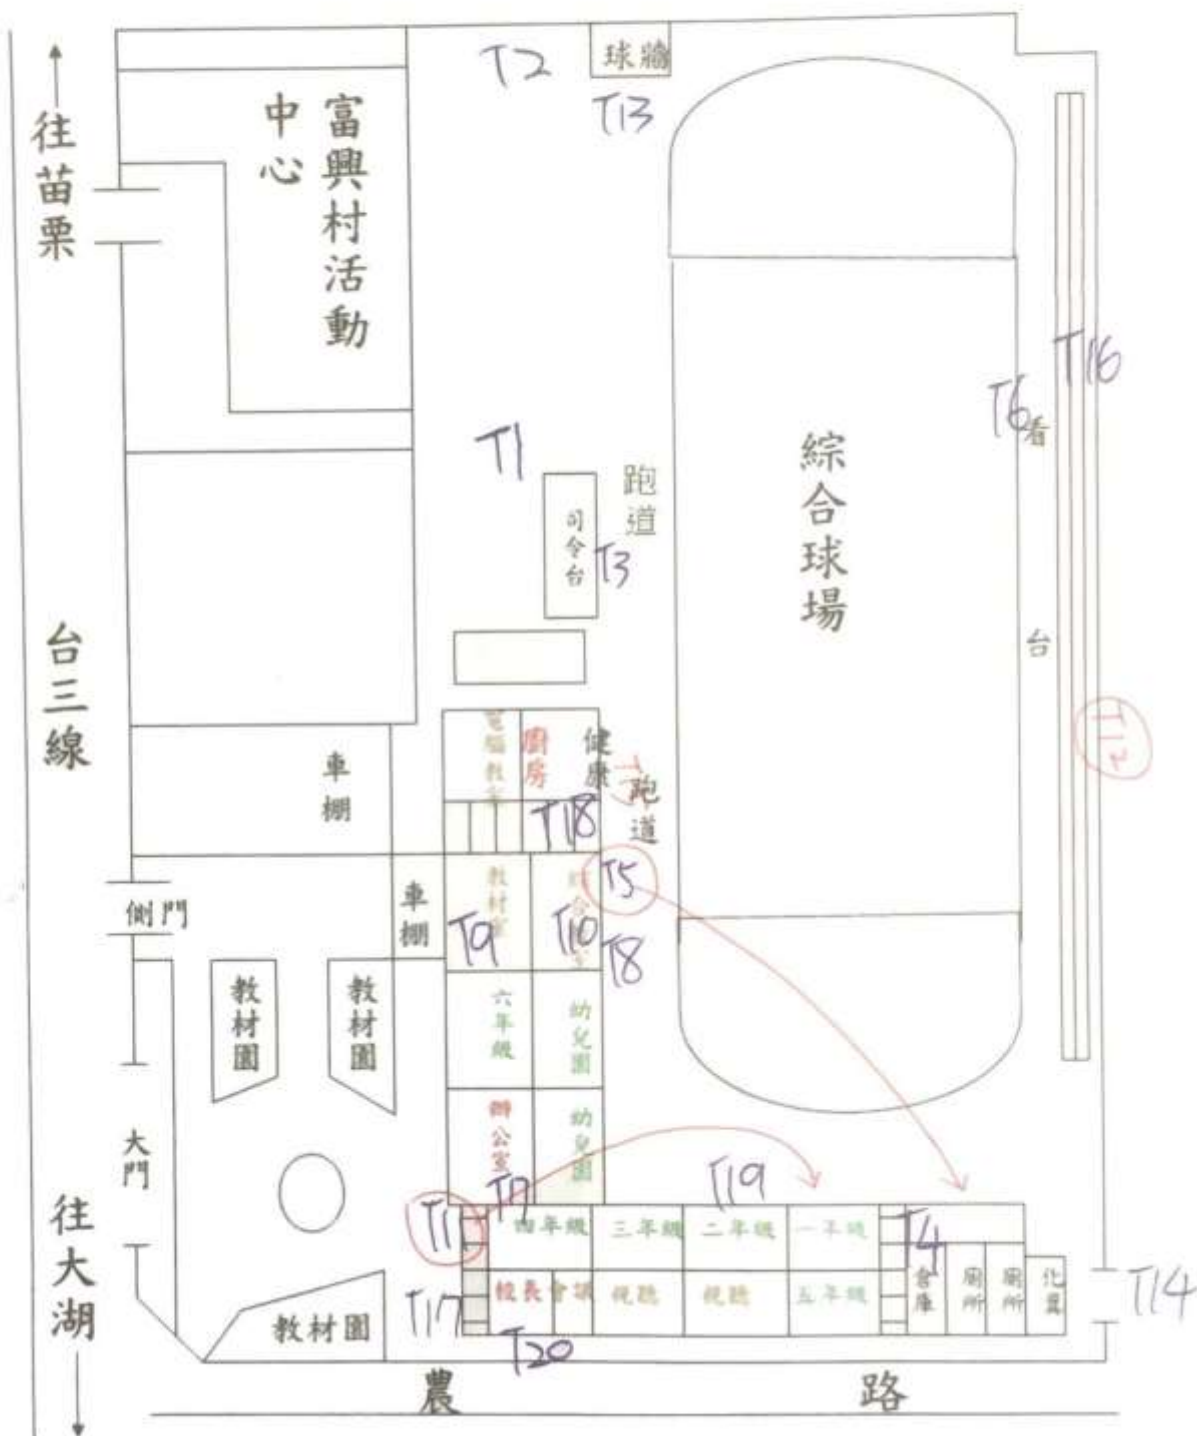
往苗栗

富興村活動中心

T2

球牆

T13

T1

跑道

司令台

T3

綜合球場

T6

T16

看台

台三線

T12

車棚

電腦教室

廚房

健康中心

跑道

T18

T5

側門

車棚

教材室

T9

T10

T8

教材園

教材園

六年級

幼兒園

幼兒園

辦公室

大門

T7

T19

T11

四年級

三年級

二年級

一年級

T4

倉庫

廁所

廁所

化糞

T14

校長室

會議

視聽

視聽

五年級

往大湖

教材園

T17

T20

農路